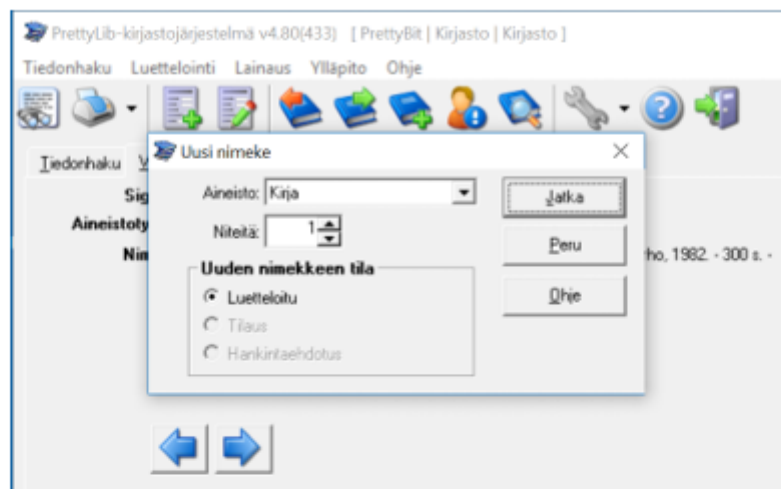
PrettyLib-kirjastojärjestelmä v4.80(433) [ PrettyBit | Kirjasto | Kirjasto ]

Tiedonhaku Luettelointi Lainaus Ylläpito Ohje

Tiedonhaku V

Sig

Aineistoty

Nim

Uusi nimeke

Aineisto: Kirja

Niteitä: 1

Uuden nimekkeen tila

Luetteloitu

Tilaus

Hankintaehdotus

Jatka

Peru

Ohje

rho, 1982. - 300 s. -